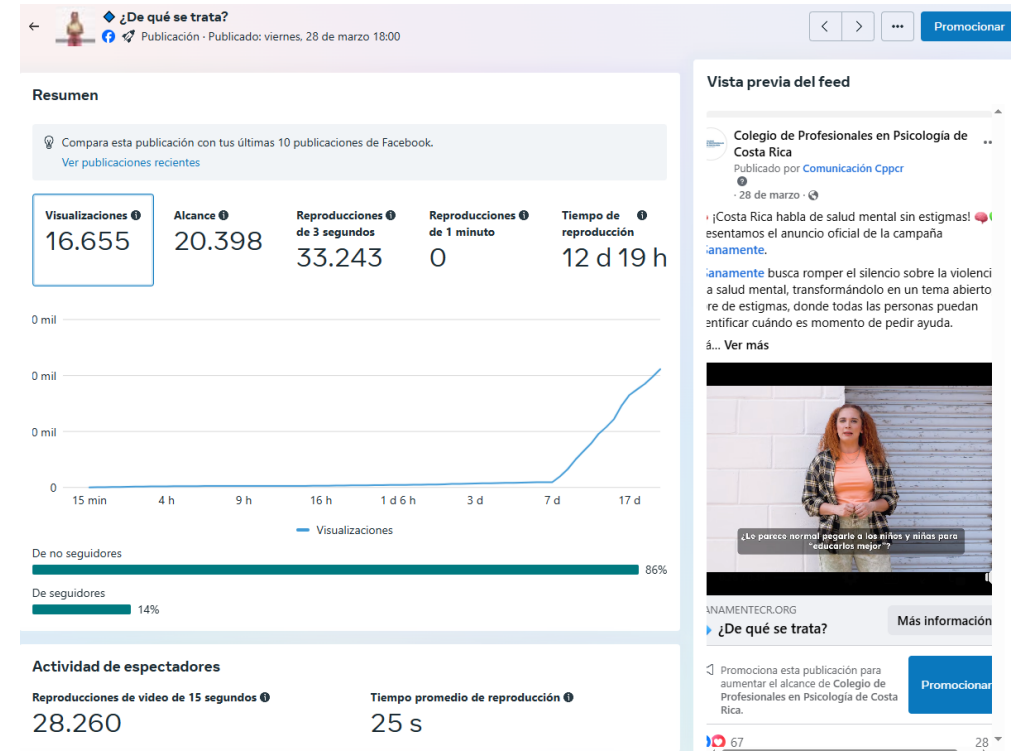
← ¿De qué se trata?
Publicación · Publicado: viernes, 28 de marzo 18:00

Promocionar

Resumen

Compara esta publicación con tus últimas 10 publicaciones de Facebook.
Ver publicaciones recientes

Visualizaciones
16.655

Alcance
20.398

Reproducciones de 3 segundos
33.243

Reproducciones de 1 minuto
0

Tiempo de reproducción
12 d 19 h

0 mil
0 mil
0 mil
0
15 min 4 h 9 h 16 h 1 d 6 h 3 d 7 d 17 d

Visualizaciones

De no seguidores
86%
De seguidores
14%

Actividad de espectadores

Reproducciones de video de 15 segundos
28.260

Tiempo promedio de reproducción
25 s

Vista previa del feed

Colegio de Profesionales en Psicología de Costa Rica
Publicado por Comunicación Cppcr
· 28 de marzo ·

¡Costa Rica habla de salud mental sin estigmas!
esentamos el anuncio oficial de la campaña anamente.
anamente busca romper el silencio sobre la violenci a salud mental, transformándolo en un tema abierto re de estigmas, donde todas las personas puedan ntificar cuándo es momento de pedir ayuda.
á... Ver más

¿Le parece normal pegarle a los niños y niñas para "educarlos mejor"?

ANAMENTECR.ORG
¿De qué se trata?
Más informació

Promociona esta publicación para aumentar el alcance de Colegio de Profesionales en Psicología de Costa Rica.
Promocionar

67
28